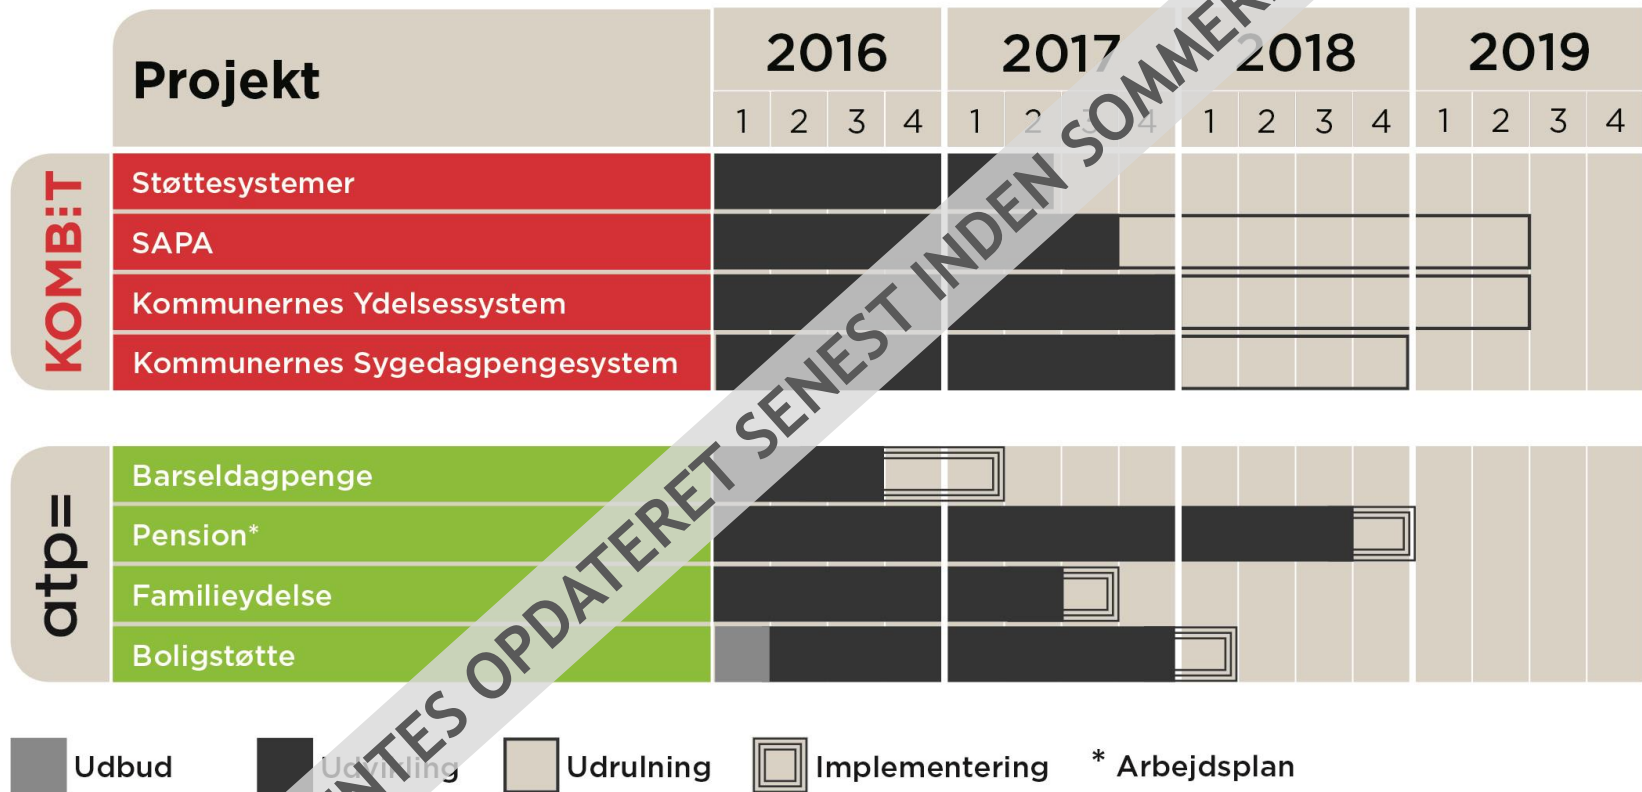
| Projekt | 2016 | | | | 2017 | | | | 2018 | | | | 2019 | | | |
|---|---|---|---|---|---|---|---|---|---|---|---|---|---|---|---|---|
| | 1 | 2 | 3 | 4 | 1 | 2 | 3 | 4 | 1 | 2 | 3 | 4 | 1 | 2 | 3 | 4 |
| Støttesystemer | | | | | | | | | | | | | | | | |
| SAPA | | | | | | | | | | | | | | | | |
| Kommunernes Ydelsessystem | | | | | | | | | | | | | | | | |
| Kommunernes Sygedagpengesystem | | | | | | | | | | | | | | | | |
| Barseldagpenge | | | | | | | | | | | | | | | | |
| Pension* | | | | | | | | | | | | | | | | |
| Familieydelse | | | | | | | | | | | | | | | | |
| Boligstøtte | | | | | | | | | | | | | | | | |

KOMB:T

atp=

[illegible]NTES OPDATERET SENEST INDEN SOMMER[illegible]

Udbud Udvikling Udrulning Implementering * Arbejdsplan